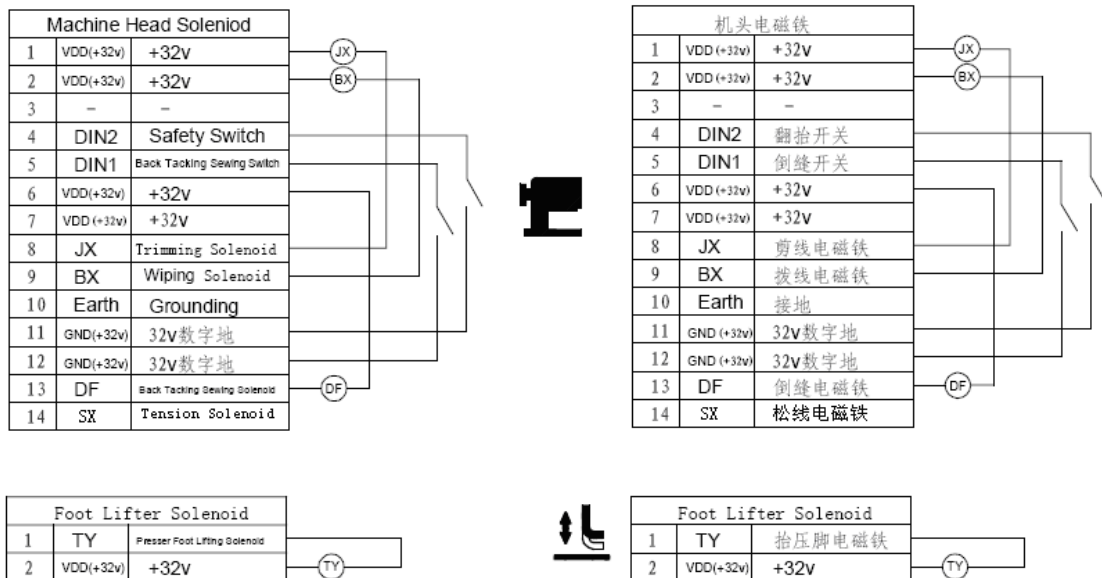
| Machine Head Soleniod | | |
|---|---|---|
| 1 | VDD(+32v) | +32v |
| 2 | VDD(+32v) | +32v |
| 3 | – | – |
| 4 | DIN2 | Safety Switch |
| 5 | DIN1 | Back Tacking Sewing Switch |
| 6 | VDD(+32v) | +32v |
| 7 | VDD (+32v) | +32v |
| 8 | JX | Trimming Solenoid |
| 9 | BX | Wiping Solenoid |
| 10 | Earth | Grounding |
| 11 | GND(+32v) | 32v数字地 |
| 12 | GND(+32v) | 32v数字地 |
| 13 | DF | Back Tacking Sewing Solenoid |
| 14 | SX | Tension Solenoid |

JX BX DF

| 机头电磁铁 | | |
|---|---|---|
| 1 | VDD (+32v) | +32v |
| 2 | VDD (+32v) | +32v |
| 3 | – | – |
| 4 | DIN2 | 翻抬开关 |
| 5 | DIN1 | 倒缝开关 |
| 6 | VDD (+32v) | +32v |
| 7 | VDD (+32v) | +32v |
| 8 | JX | 剪线电磁铁 |
| 9 | BX | 拨线电磁铁 |
| 10 | Earth | 接地 |
| 11 | GND (+32v) | 32v数字地 |
| 12 | GND (+32v) | 32v数字地 |
| 13 | DF | 倒缝电磁铁 |
| 14 | SX | 松线电磁铁 |

JX BX DF

| Foot Lifter Solenoid | | |
|---|---|---|
| 1 | TY | Presser Foot Lifting Solenoid |
| 2 | VDD(+32v) | +32v |

TY

| Foot Lifter Solenoid | | |
|---|---|---|
| 1 | TY | 抬压脚电磁铁 |
| 2 | VDD(+32v) | +32v |

TY